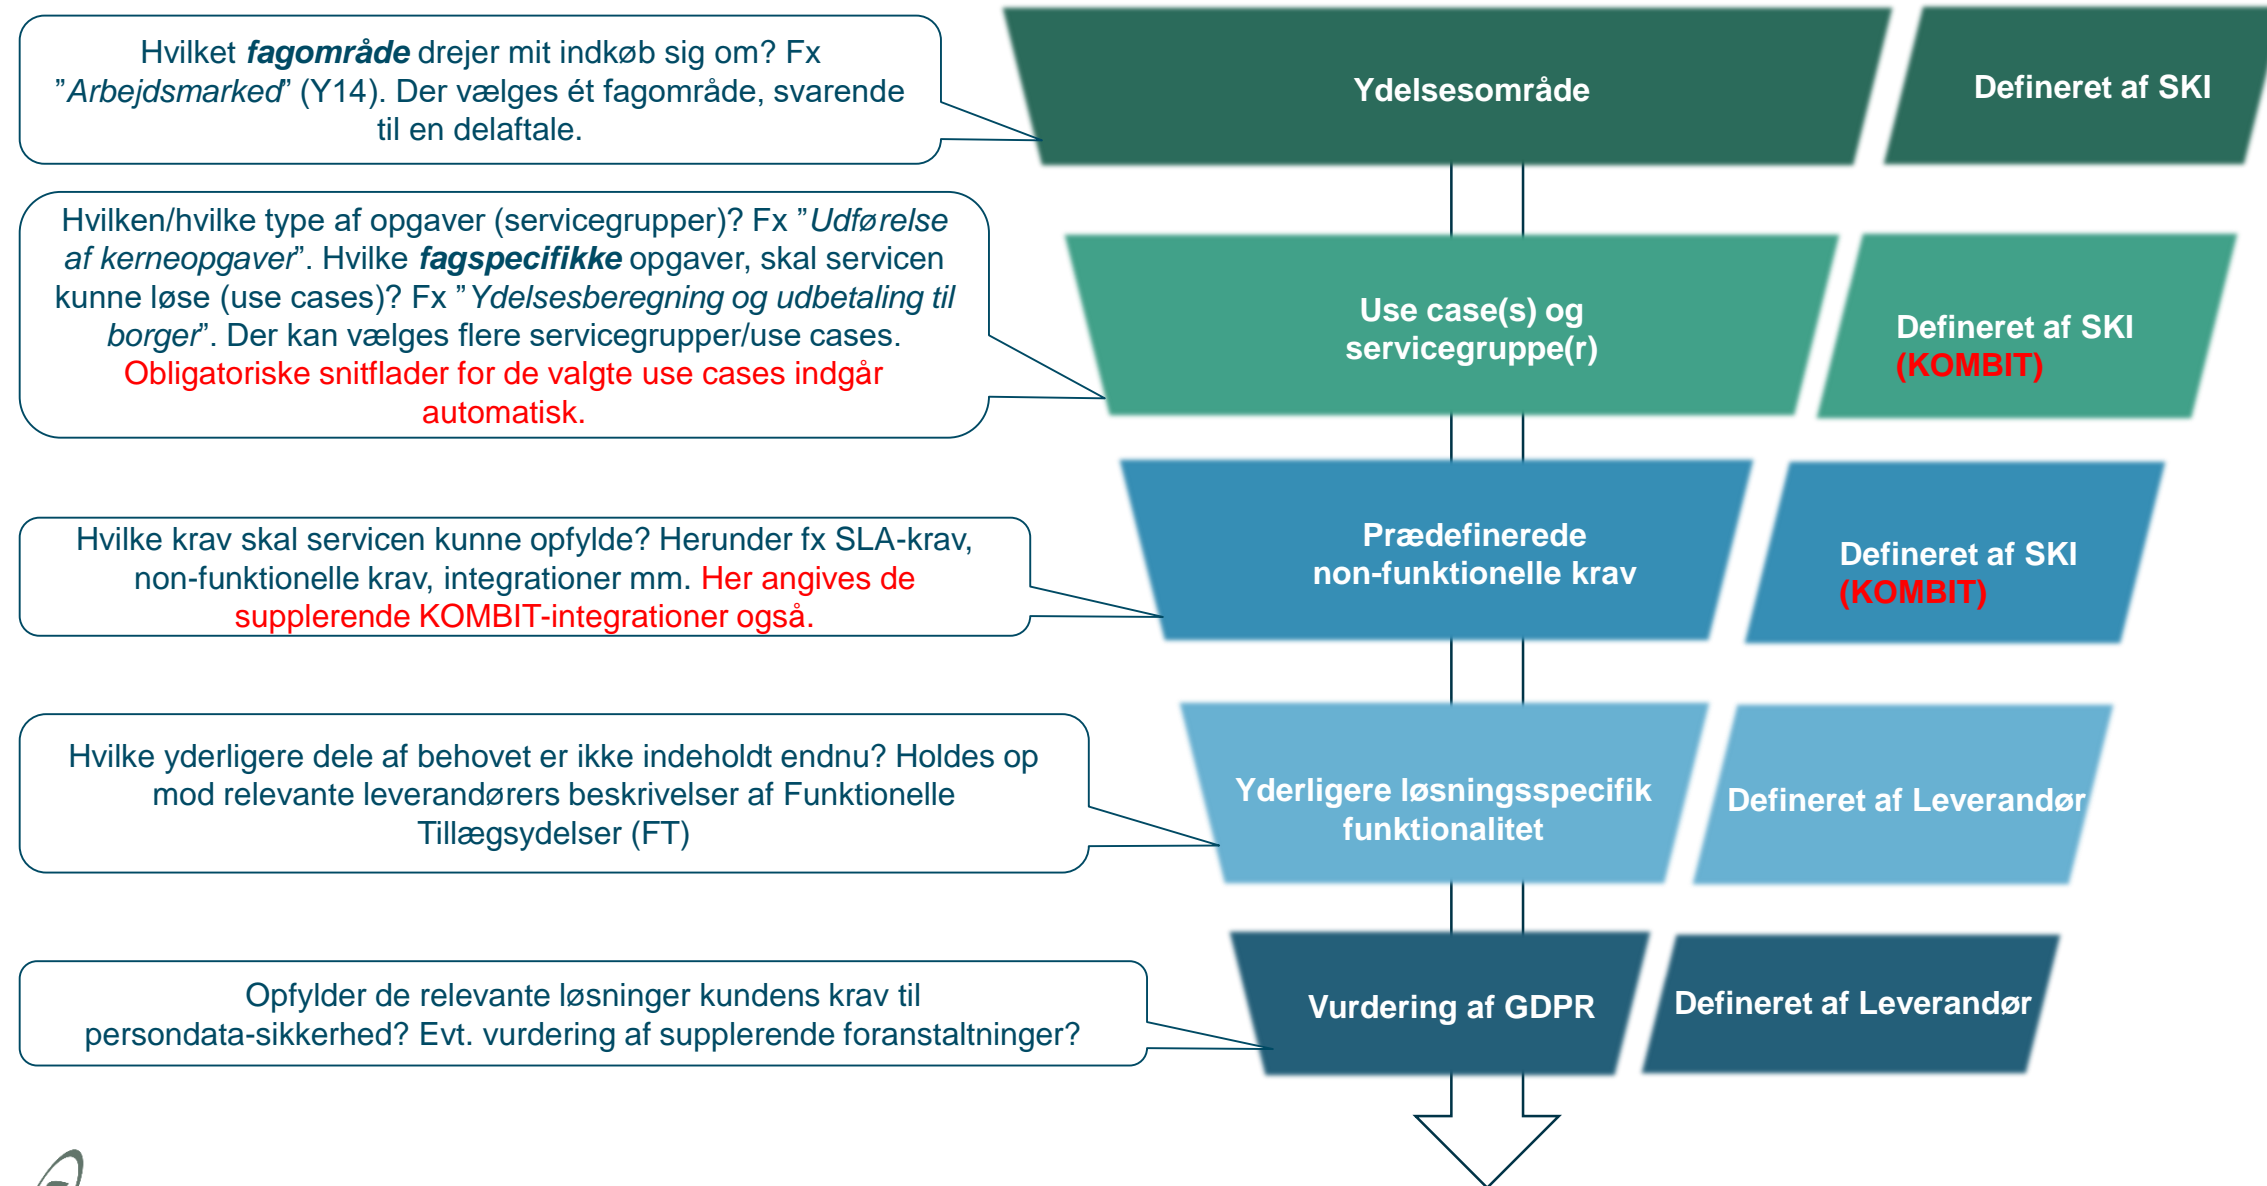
Hvilket ***fagområde*** drejer mit indkøb sig om? Fx "*Arbejdsmarked*" (Y14). Der vælges ét fagområde, svarende til en delaftale.

Ydelsesområde

Defineret af SKI

Hvilken/hvilke type af opgaver (servicegrupper)? Fx "*Udførelse af kerneopgaver*". Hvilke ***fagspecifikke*** opgaver, skal servicen kunne løse (use cases)? Fx "*Ydelsesberegning og udbetaling til borger*". Der kan vælges flere servicegrupper/use cases. Obligatoriske snitflader for de valgte use cases indgår automatisk.

Use case(s) og servicegruppe(r)

Defineret af SKI (KOMBIT)

Hvilke krav skal servicen kunne opfylde? Herunder fx SLA-krav, non-funktionelle krav, integrationer mm. Her angives de supplerende KOMBIT-integrationer også.

Prædefinerede non-funktionelle krav

Defineret af SKI (KOMBIT)

Hvilke yderligere dele af behovet er ikke indeholdt endnu? Holdes op mod relevante leverandørers beskrivelser af Funktionelle Tillægsydelser (FT)

Yderligere løsningsspecifik funktionalitet

Defineret af Leverandør

Opfylder de relevante løsninger kundens krav til persondata-sikkerhed? Evt. vurdering af supplerende foranstaltninger?

Vurdering af GDPR

Defineret af Leverandør